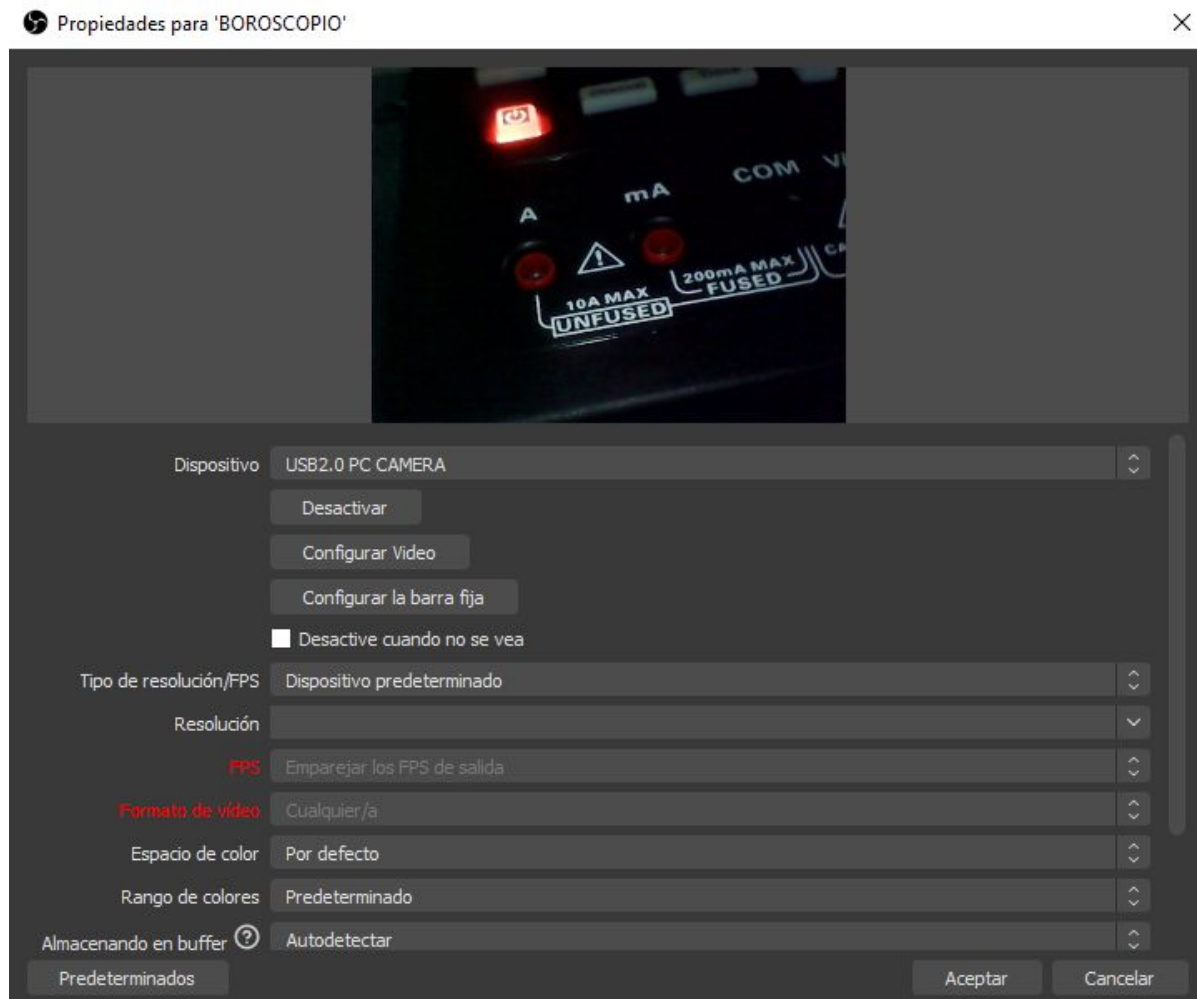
Propiedades para 'BOROSCOPIO'

A mA COM V

10A MAX UNFUSED 200mA MAX FUSED

Dispositivo USB2.0 PC CAMERA

Desactivar

Configurar Video

Configurar la barra fija

Desactive cuando no se vea

Tipo de resolución/FPS Dispositivo predeterminado

Resolución

FPS Emparejar los FPS de salida

Formato de vídeo Cualquier/a

Espacio de color Por defecto

Rango de colores Predeterminado

Almacenando en buffer Autodetectar

Predeterminados

Aceptar

Cancelar